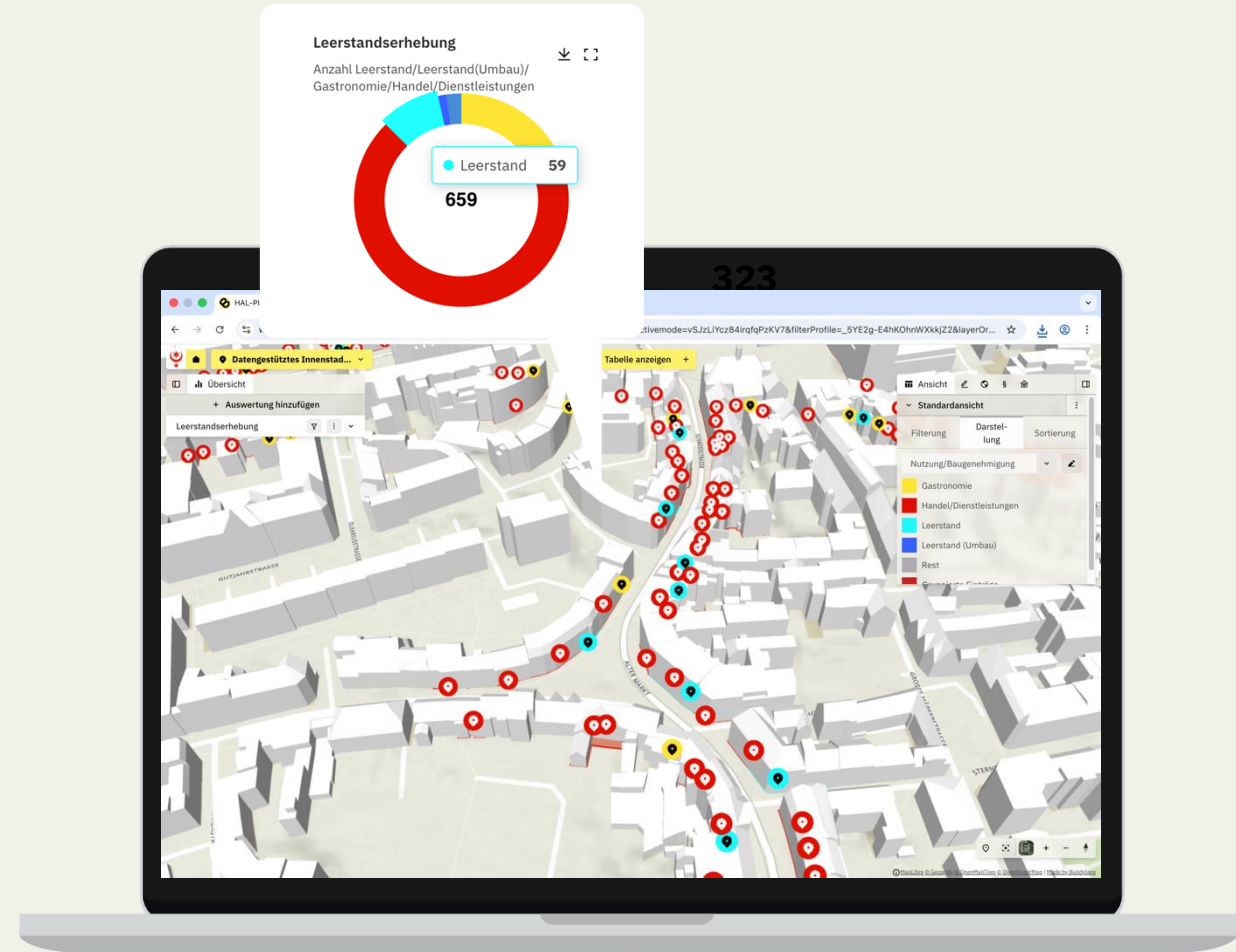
Leerstandserhebung

Anzahl Leerstand/Leerstand(Umbau)/ Gastronomie/Handel/Dienstleistungen

Leerstand 59

659

323

HAL-P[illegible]

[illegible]ctivemode=vSJzLiYcz84irqfqPzKV7&filterProfile=_5YE2g-E4hKOhnWXkkjZ2&layerOr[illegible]

Datengestütztes Innenstad...

Tabelle anzeigen +

Übersicht

+ Auswertung hinzufügen

Leerstandserhebung

Ansicht

Standardansicht

Filterung

Darstellung

Sortierung

Nutzung/Baugenehmigung

Gastronomie

Handel/Dienstleistungen

Leerstand

Leerstand (Umbau)

Rest

GUTJAHRSTRASSE

ALTER MARKT

MapLibre © Geoapify © OpenMapTiles © OpenStreetMap | Made by Buildsight